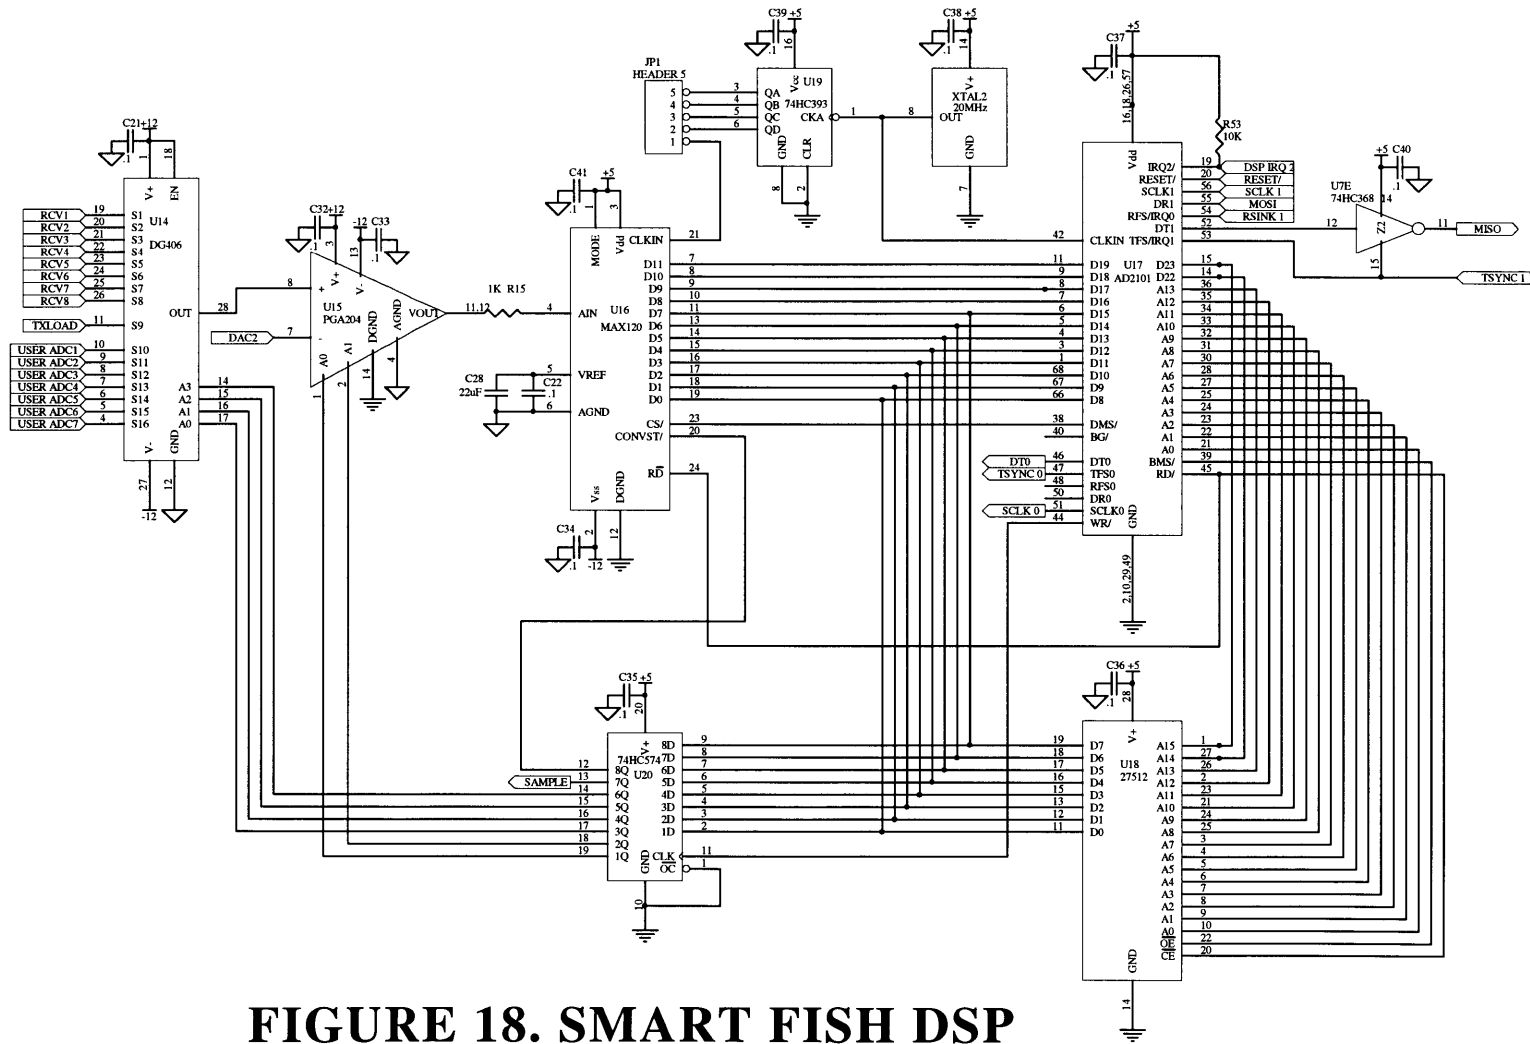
C39 +5
.1
16
Vcc
U19
74HC393
QA
QB
QC
QD
CKA
GND
CLR
8
2
3
4
5
6
1

JP1
HEADER 5
5
4
3
2
1

C38 +5
.1
14
V+
XTAL2
20MHz
OUT
GND
8
7

+5
C37
.1
16,18,26,57
R53
10K
Vdd
IRQ2/
RESET/
SCLK1
DR1
RFS/IRQ0
DT1
TFS/IRQ1
CLKIN
19
20
56
55
54
52
53
42
DSP IRQ 2
RESET/
SCLK 1
MOSI
RSINK 1

+5 C40
.1
U7E
74HC368
14
12
11
15
MISO
TSYNC 1

C21 +12
.1
1
18
V+
EN
U14
DG406
S1
S2
S3
S4
S5
S6
S7
S8
S9
S10
S11
S12
S13
S14
S15
S16
OUT
A3
A2
A1
A0
V-
GND
27
12
-12
19
20
21
22
23
24
25
26
11
10
9
8
7
6
5
4
28
14
15
16
17
RCV1
RCV2
RCV3
RCV4
RCV5
RCV6
RCV7
RCV8
TXLOAD
USER ADC1
USER ADC2
USER ADC3
USER ADC4
USER ADC5
USER ADC6
USER ADC7

C32 +12
.1
-12
C33
.1
3
13
V+
V-
U15
PGA204
VOUT
DGND
AGND
A0
A1
8
7
1
2
14
4
11,12
DAC2
1K R15

C41 +5
.1
3
MODE
Vdd
CLKIN
21
U16
MAX120
AIN
4
VREF
AGND
5
6
C28
22uF
C22
.1
D11
D10
D9
D8
D7
D6
D5
D4
D3
D2
D1
D0
7
8
9
10
11
12
13
14
15
16
17
18
19
CS/
CONVST/
RD
23
20
24
Vss
DGND
C34
.1
2
12
-12

D19
D18
D17
D16
D15
D14
D13
D12
D11
D10
D9
D8
11
9
8
7
6
5
4
3
1
68
67
66
U17
AD2101
D23
D22
A13
A12
A11
A10
A9
A8
A7
A6
A5
A4
A3
A2
A1
A0
BMS/
RD/
15
14
36
35
34
33
32
31
30
28
27
25
24
23
22
21
39
45
DMS/
BG/
38
40
DT0
TFS0
RFS0
DR0
SCLK0
WR/
46
47
48
50
51
44
DT0
TSYNC 0
SCLK 0
GND
2,10,29,49

C35 +5
.1
20
V+
74HC574
U20
8D
7D
6D
5D
4D
3D
2D
1D
8Q
7Q
6Q
5Q
4Q
3Q
2Q
1Q
CLK
OC
GND
9
8
7
6
5
4
3
2
12
13
14
15
16
17
18
19
11
1
10
SAMPLE

C36 +5
.1
28
V+
U18
27512
D7
D6
D5
D4
D3
D2
D1
D0
19
18
17
16
15
13
12
11
A15
A14
A13
A12
A11
A10
A9
A8
A7
A6
A5
A4
A3
A2
A1
A0
OE
CE
1
27
26
2
23
21
24
25
3
4
5
6
7
8
9
10
22
20
GND
14

FIGURE 18. SMART FISH DSP